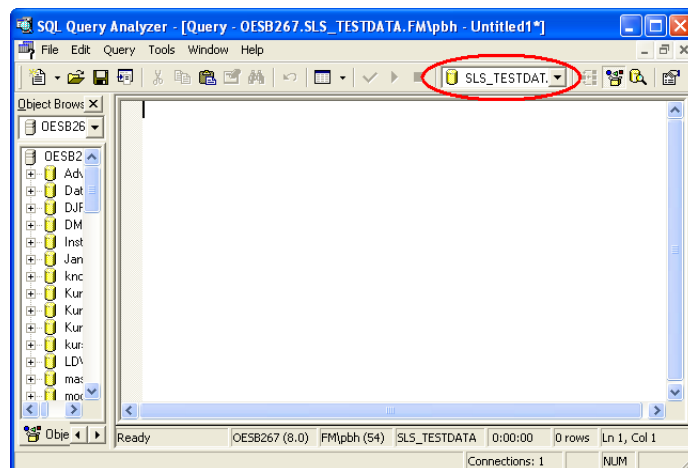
SQL Query Analyzer - [Query - OESB267.SLS_TESTDATA.FM\pbh - Untitled1*]

File Edit Query Tools Window Help

SLS_TESTDAT.

Object Brows

OESB26

OESB2
Adv
Dat
DJF
DM
Inst
Jan
knc
Kur
Kur
Kur
kur
LD\
mas
mo

Obje

Ready | OESB267 (8.0) | FM\pbh (54) | SLS_TESTDATA | 0:00:00 | 0 rows | Ln 1, Col 1

Connections: 1 | NUM